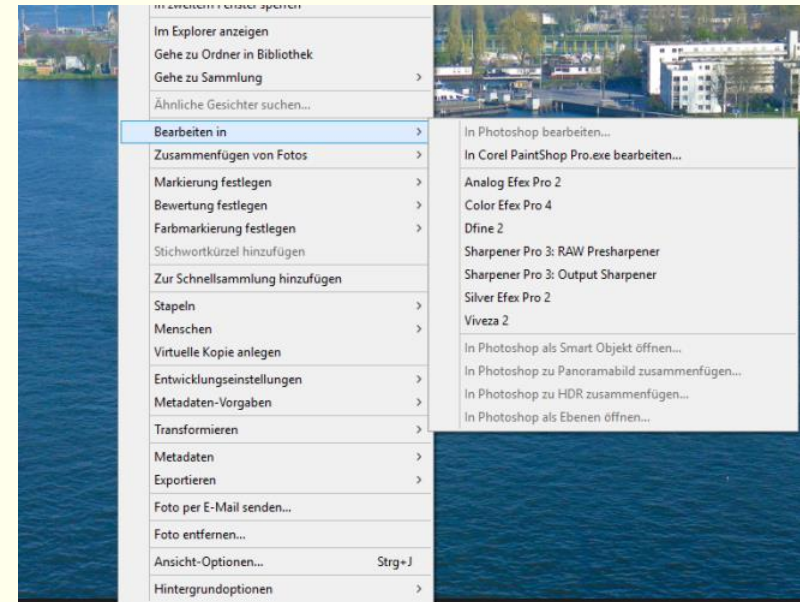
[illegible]

Im Explorer anzeigen
Gehe zu Ordner in Bibliothek
Gehe zu Sammlung >
Ähnliche Gesichter suchen...
Bearbeiten in >
Zusammenfügen von Fotos >
Markierung festlegen >
Bewertung festlegen >
Farbmarkierung festlegen >
Stichwortkürzel hinzufügen
Zur Schnellsammlung hinzufügen
Stapeln >
Menschen >
Virtuelle Kopie anlegen
Entwicklungseinstellungen >
Metadaten-Vorgaben >
Transformieren >
Metadaten >
Exportieren >
Foto per E-Mail senden...
Foto entfernen...
Ansicht-Optionen... Strg+J
Hintergrundoptionen >

In Photoshop bearbeiten...
In Corel PaintShop Pro.exe bearbeiten...
Analog Efex Pro 2
Color Efex Pro 4
Dfine 2
Sharpener Pro 3: RAW Presharpener
Sharpener Pro 3: Output Sharpener
Silver Efex Pro 2
Viveza 2
In Photoshop als Smart Objekt öffnen...
In Photoshop zu Panoramabild zusammenfügen...
In Photoshop zu HDR zusammenfügen...
In Photoshop als Ebenen öffnen...